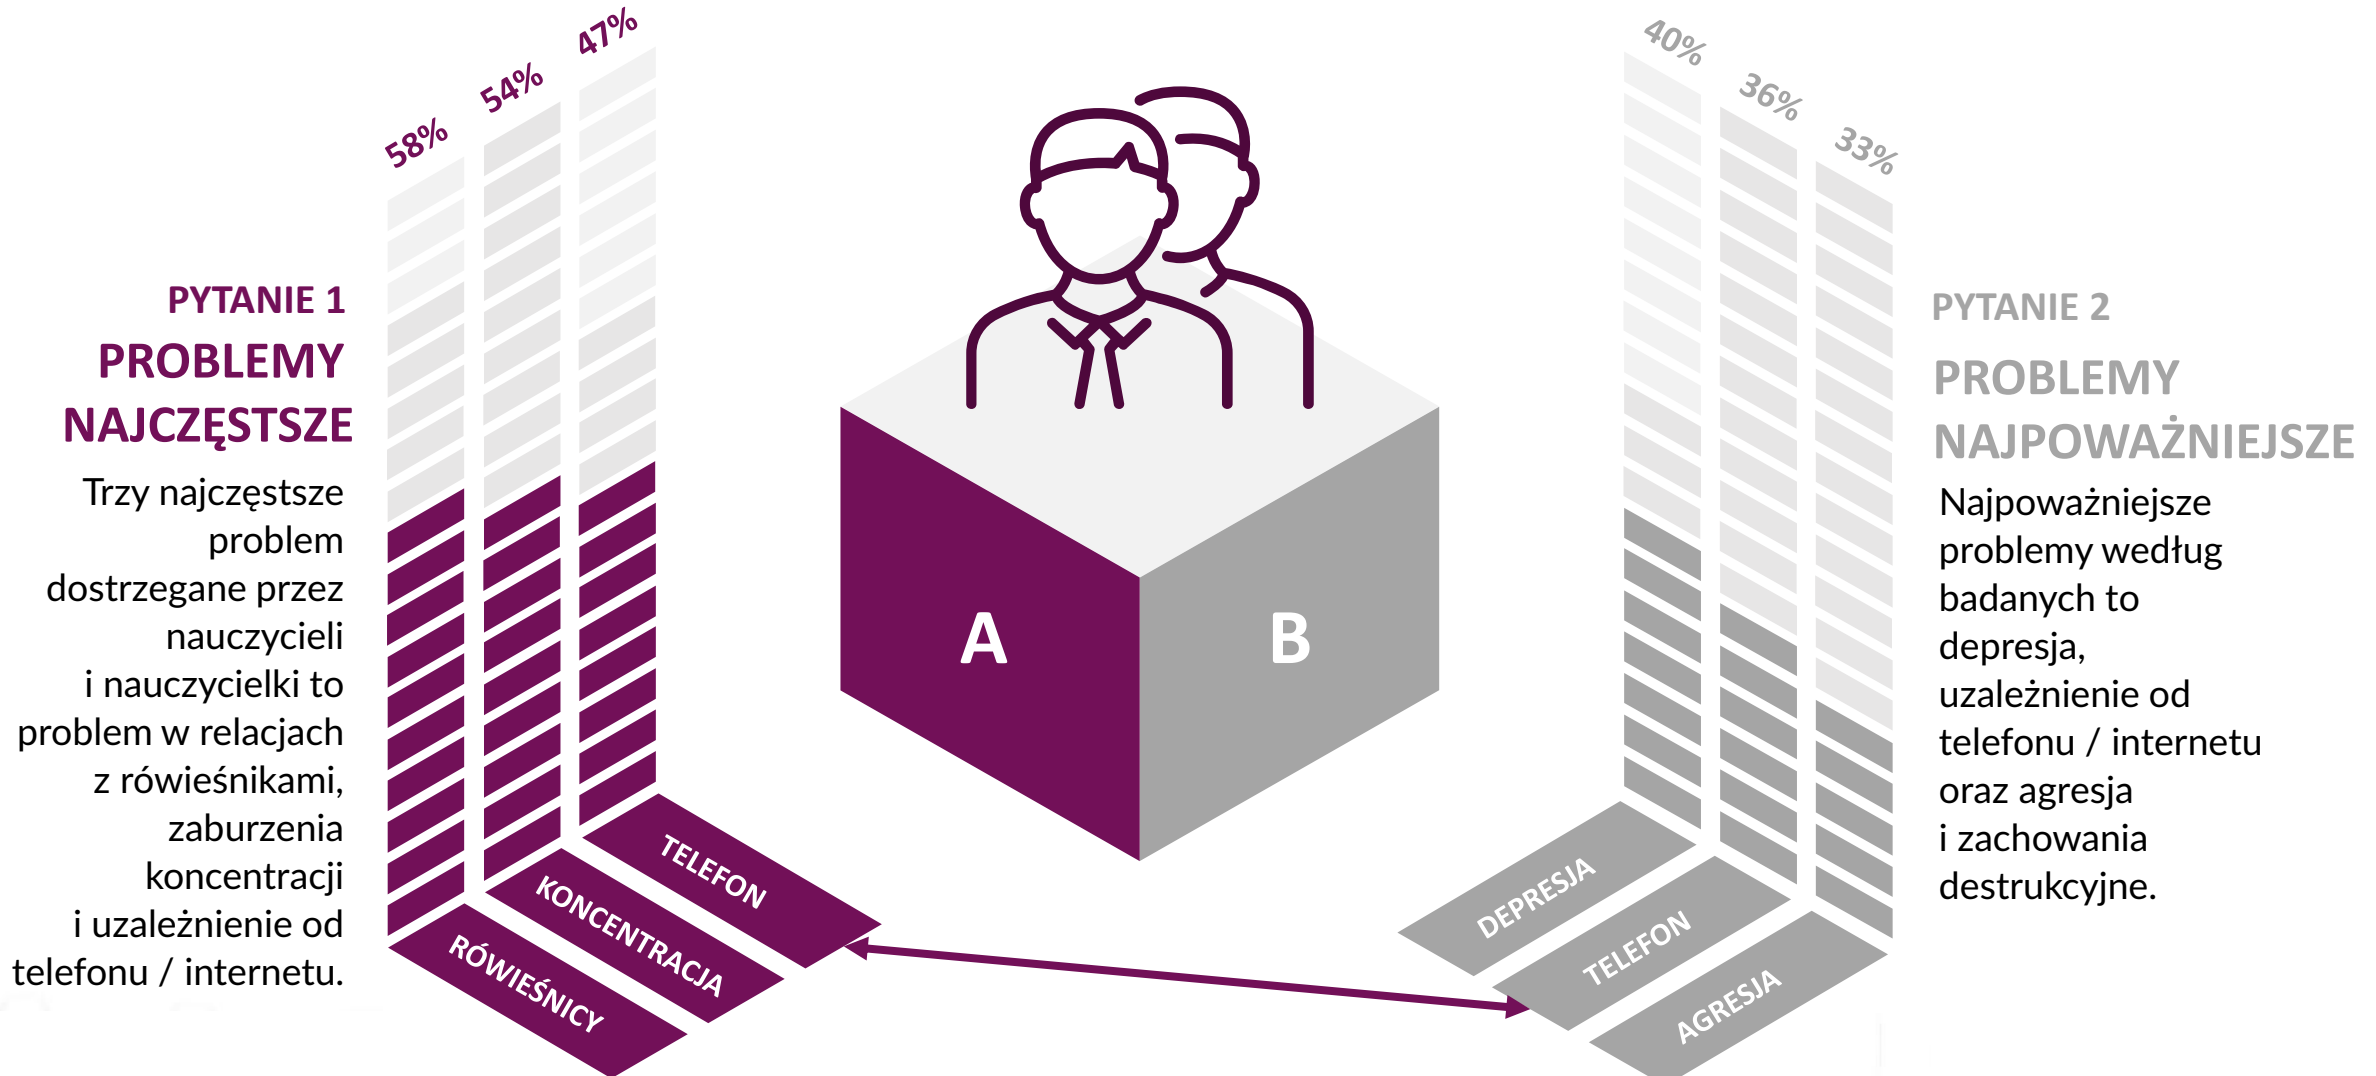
PYTANIE 1
PROBLEMY NAJCZĘSTSZE

Trzy najczęstsze problem dostrzegane przez nauczycieli i nauczycielki to problem w relacjach z rówieśnikami, zaburzenia koncentracji i uzależnienie od telefonu / internetu.

58%
54%
47%

RÓWIEŚNICY
KONCENTRACJA
TELEFON

A
B

40%
36%
33%

DEPRESJA
TELEFON
AGRESJA

PYTANIE 2
PROBLEMY NAJPOWAŻNIEJSZE

Najpoważniejsze problemy według badanych to depresja, uzależnienie od telefonu / internetu oraz agresja i zachowania destrukcyjne.